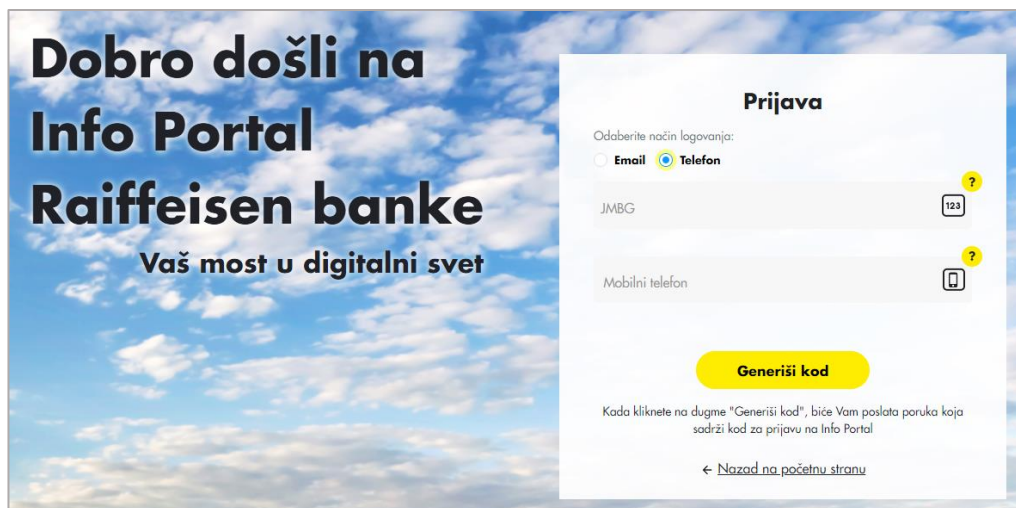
Dobro došli na Info Portal Raiffeisen banke

Vaš most u digitalni svet

Prijava

Odaberite način logovanja:

Email Telefon

?

JMBG

123

?

Mobilni telefon

Generiši kod

Kada kliknete na dugme "Generiši kod", biće Vam poslata poruka koja sadrži kod za prijavu na Info Portal

← Nazad na početnu stranu